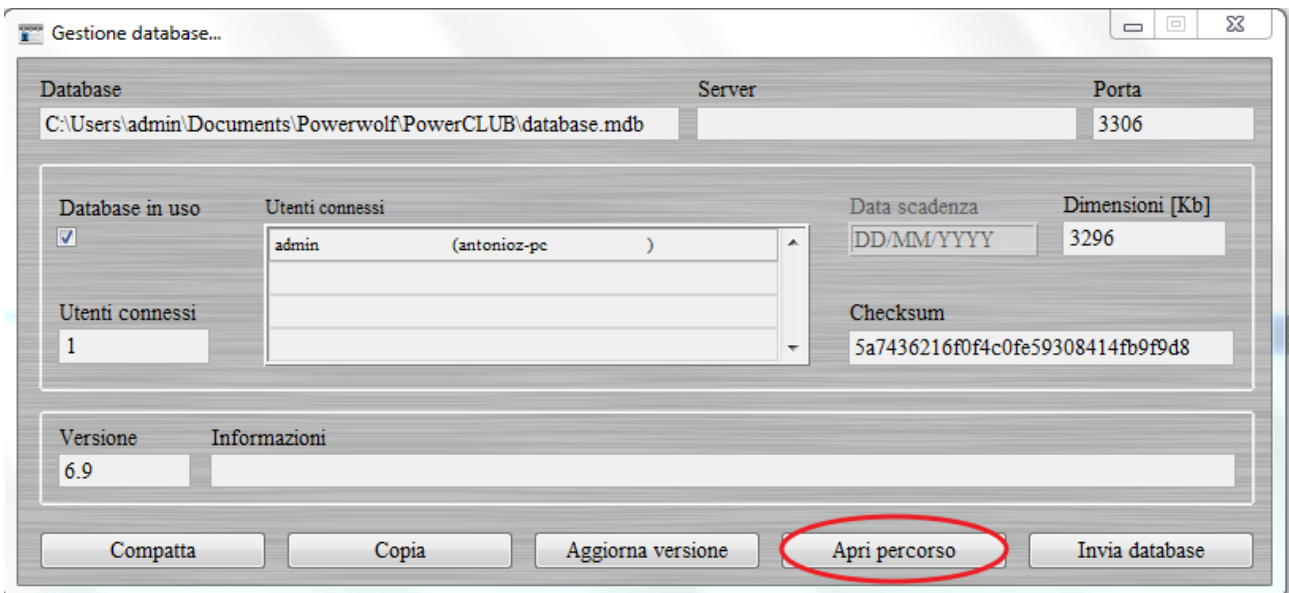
Gestione database...

Database
C:\Users\admin\Documents\Powerwolf\PowerCLUB\database.mdb

Server

Porta
3306

Database in uso

Utenti connessi

| admin | (antonioz-pc ) |
|---|---|
| | |
| | |
| | |

Data scadenza
DD/MM/YYYY

Dimensioni [Kb]
3296

Utenti connessi
1

Checksum
5a7436216f0f4c0fe59308414fb9f9d8

Versione
6.9

Informazioni

Compatta

Copia

Aggiorna versione

Apri percorso

Invia database